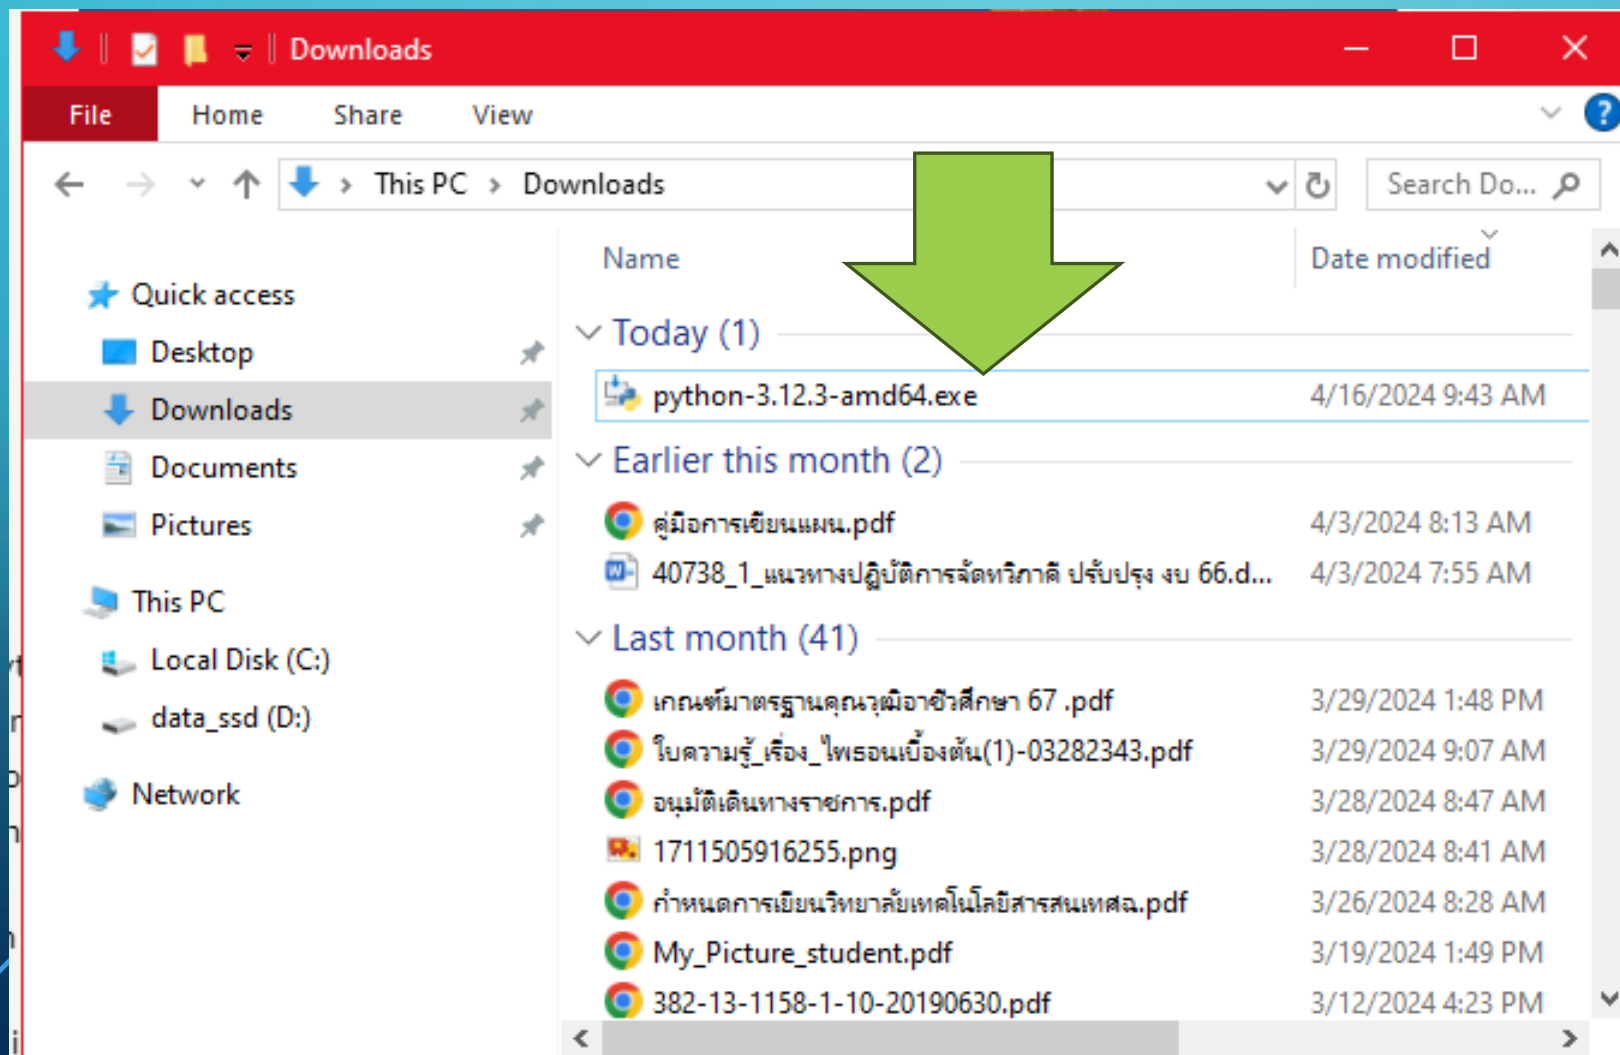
Downloads

File Home Share View

This PC > Downloads

Search Do...

Quick access
Desktop
Downloads
Documents
Pictures
This PC
Local Disk (C:)
data_ssd (D:)
Network

| Name | Date modified |
|---|---|
| Today (1) | |
| python-3.12.3-amd64.exe | 4/16/2024 9:43 AM |
| Earlier this month (2) | |
| คู่มือการเขียนแผน.pdf | 4/3/2024 8:13 AM |
| 40738_1_แนวทางปฏิบัติการจัดทริภาคี ปรับปรุง งบ 66.d... | 4/3/2024 7:55 AM |
| Last month (41) | |
| เกณฑ์มาตรฐานคุณวุฒิอาชีวศึกษา 67 .pdf | 3/29/2024 1:48 PM |
| ใบความรู้_เรื่อง_ไพธอนเบื้องต้น(1)-03282343.pdf | 3/29/2024 9:07 AM |
| อนุมัติเดินทางราชการ.pdf | 3/28/2024 8:47 AM |
| 1711505916255.png | 3/28/2024 8:41 AM |
| กำหนดการเขียนวิทยาลัยเทคโนโลยีสารสนเทศ.pdf | 3/26/2024 8:28 AM |
| My_Picture_student.pdf | 3/19/2024 1:49 PM |
| 382-13-1158-1-10-20190630.pdf | 3/12/2024 4:23 PM |